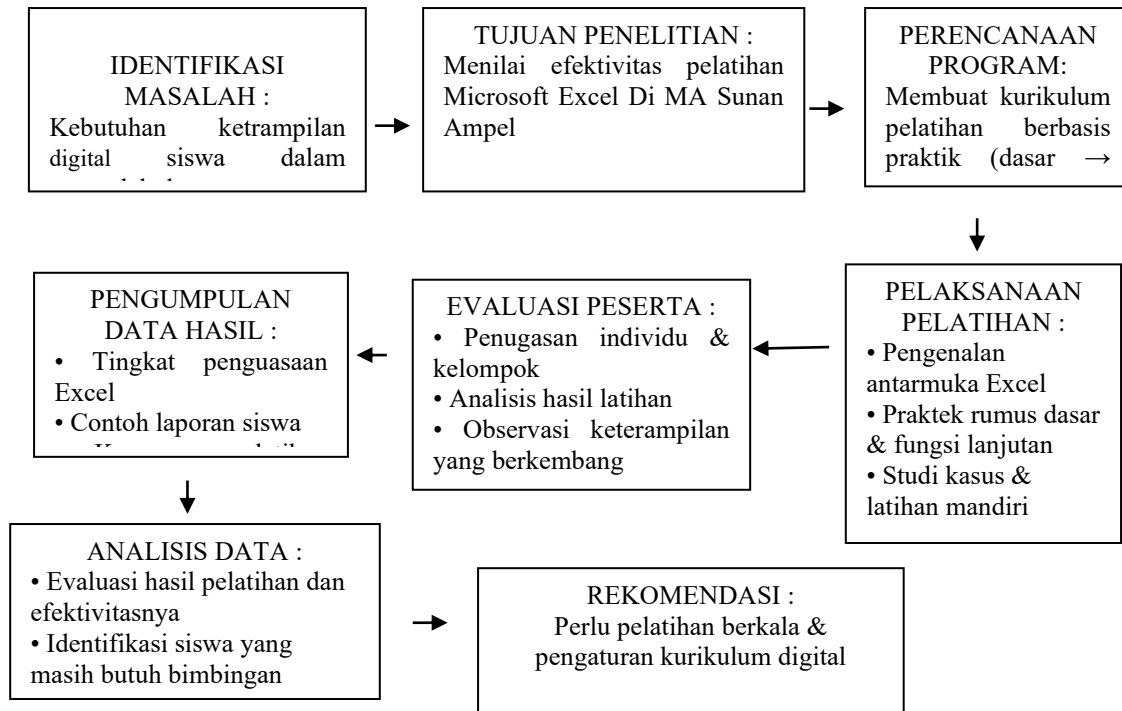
IDENTIFIKASI MASALAH :
Kebutuhan ketrampilan digital siswa dalam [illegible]

TUJUAN PENELITIAN :
Menilai efektivitas pelatihan Microsoft Excel Di MA Sunan Ampel

PERENCANAAN PROGRAM:
Membuat kurikulum pelatihan berbasis praktik (dasar →

PELAKSANAAN PELATIHAN :
• Pengenalan antarmuka Excel
• Praktek rumus dasar & fungsi lanjutan
• Studi kasus & latihan mandiri

EVALUASI PESERTA :
• Penugasan individu & kelompok
• Analisis hasil latihan
• Observasi keterampilan yang berkembang

PENGUMPULAN DATA HASIL :
• Tingkat penguasaan Excel
• Contoh laporan siswa
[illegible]

ANALISIS DATA :
• Evaluasi hasil pelatihan dan efektivitasnya
• Identifikasi siswa yang masih butuh bimbingan

REKOMENDASI :
Perlu pelatihan berkala & pengaturan kurikulum digital